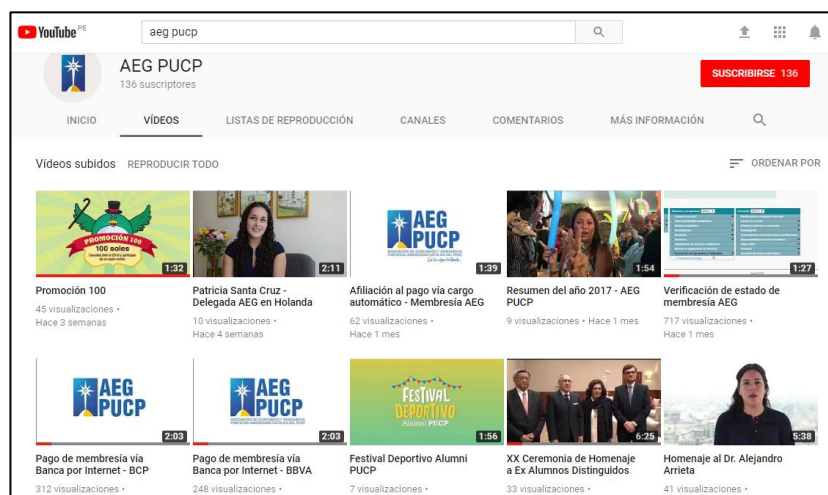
YouTube PE

aeg pucp

AEG PUCP
136 suscriptores

SUSCRIBIRSE 136

INICIO
VÍDEOS
LISTAS DE REPRODUCCIÓN
CANALES
COMENTARIOS
MÁS INFORMACIÓN

Vídeos subidos REPRODUCIR TODO

ORDENAR POR

PROMOCIÓN 100
100 soles
1:32
Promoción 100
45 visualizaciones •
Hace 3 semanas

2:11
Patricia Santa Cruz - Delegada AEG en Holanda
10 visualizaciones •
Hace 4 semanas

AEG PUCP
1:39
Afiliación al pago vía cargo automático - Membresía AEG
62 visualizaciones •
Hace 1 mes

1:54
Resumen del año 2017 - AEG PUCP
9 visualizaciones • Hace 1 mes

1:27
Verificación de estado de membresía AEG
717 visualizaciones •
Hace 1 mes

AEG PUCP
2:03
Pago de membresía vía Banca por Internet - BCP
312 visualizaciones •

AEG PUCP
2:03
Pago de membresía vía Banca por Internet - BBVA
248 visualizaciones •

FESTIVAL DEPORTIVO
Alumni PUCP
1:56
Festival Deportivo Alumni PUCP
7 visualizaciones •

6:25
XX Ceremonia de Homenaje a Ex Alumnos Distinguidos
33 visualizaciones •

5:38
Homenaje al Dr. Alejandro Arrieta
41 visualizaciones •